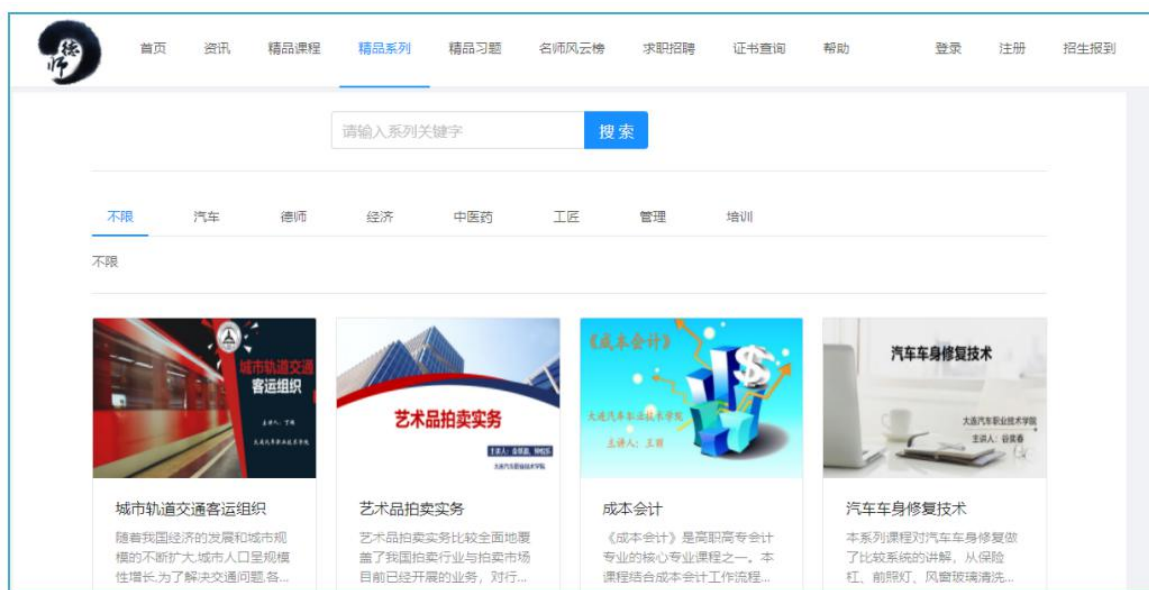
德师

首页 资讯 精品课程 精品系列 精品习题 名师风云榜 求职招聘 证书查询 帮助 登录 注册 招生报到

请输入系列关键字 搜索

不限 汽车 德师 经济 中医药 工匠 管理 培训

不限

城市轨道交通客运组织

主讲人：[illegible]

大连汽车职业技术学院

城市轨道交通客运组织

随着我国经济的发展和城市规模的不断扩大,城市人口呈规模性增长,为了解决交通问题,各...

艺术品拍卖实务

主讲人：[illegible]

大连汽车职业技术学院

艺术品拍卖实务

艺术品拍卖实务比较全面地覆盖了我国拍卖行业与拍卖市场目前已经开展的业务，对行...

《成本会计》

大连汽车职业技术学院

主讲人：王丽

成本会计

《成本会计》是高职高专会计专业的核心专业课程之一。本课程结合成本会计工作流程...

汽车车身修复技术

大连汽车职业技术学院

主讲人：谷景春

汽车车身修复技术

本系列课程对汽车车身修复做了比较系统的讲解，从保险杠、前照灯、风窗玻璃清洗...